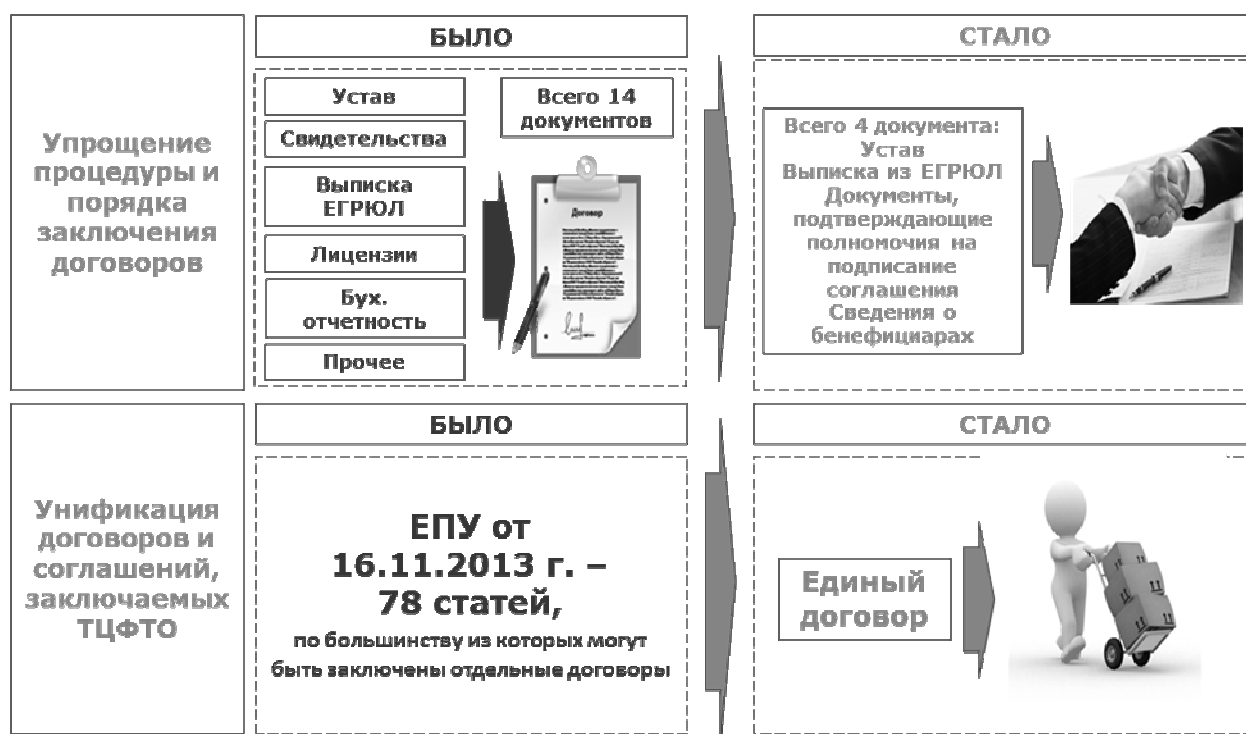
Упрощение процедуры и порядка заключения договоров

БЫЛО

Устав

Свидетельства

Выписка ЕГРЮЛ

Лицензии

Бух. отчетность

Прочее

Всего 14 документов

Договор

СТАЛО

Всего 4 документа:
Устав
Выписка из ЕГРЮЛ
Документы, подтверждающие полномочия на подписание соглашения
Сведения о бенефициарах

Унификация договоров и соглашений, заключаемых ТЦФТО

БЫЛО

ЕПУ от 16.11.2013 г. – 78 статей,
по большинству из которых могут быть заключены отдельные договоры

СТАЛО

Единый договор